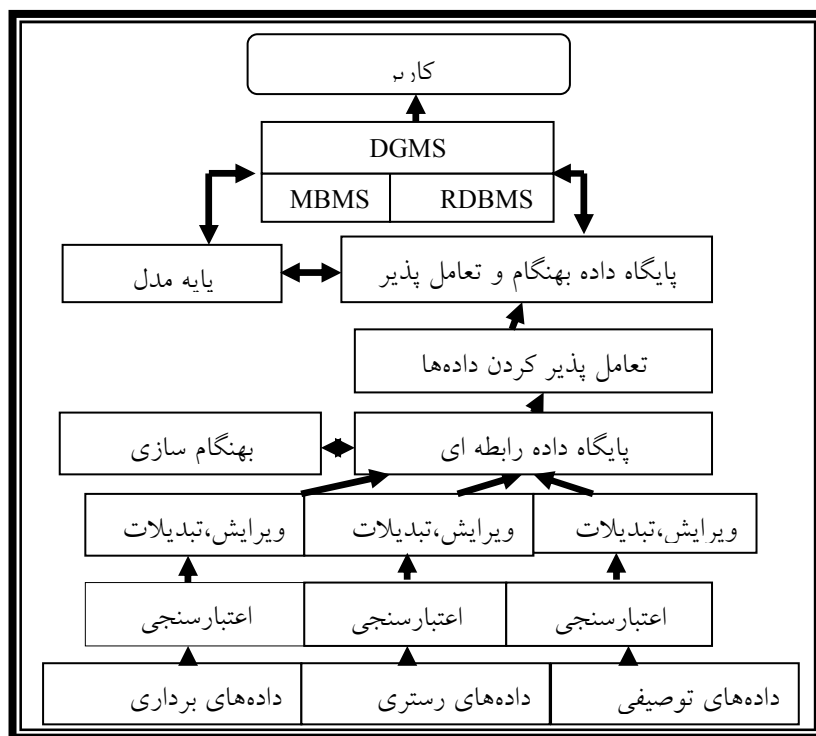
کاربر

DGMS

RDBMS | MBMS

پایگاه داده بهنگام و تعامل پذیر

پایه مدل

تعامل پذیر کردن داده‌ها

پایگاه داده رابطه ای

بهنگام سازی

ویرایش،تبدیلات

ویرایش،تبدیلات

ویرایش،تبدیلات

اعتبارسنجی

اعتبارسنجی

اعتبارسنجی

داده‌های توصیفی

داده‌های رستری

داده‌های برداری